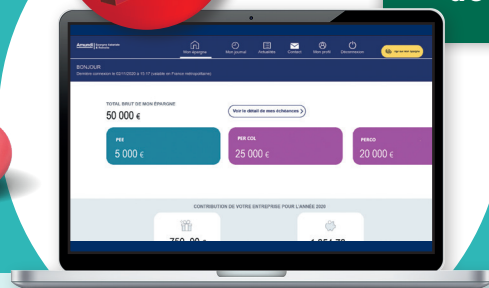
Amundi Epargne Salariale & Retraite

Mon épargne
Mon journal
Actualités
Contact
Mon profil
Déconnexion

BONJOUR
Dernière connexion le 02/11/2020 à 15:17 (valable en France métropolitaine)

TOTAL BRUT DE MON ÉPARGNE
50 000 €

Voir le détail de mes échéances

PEE
5 000 €

PER COL
25 000 €

PERCO
20 000 €

CONTRIBUTION DE VOTRE ENTREPRISE POUR L'ANNÉE 2020

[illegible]